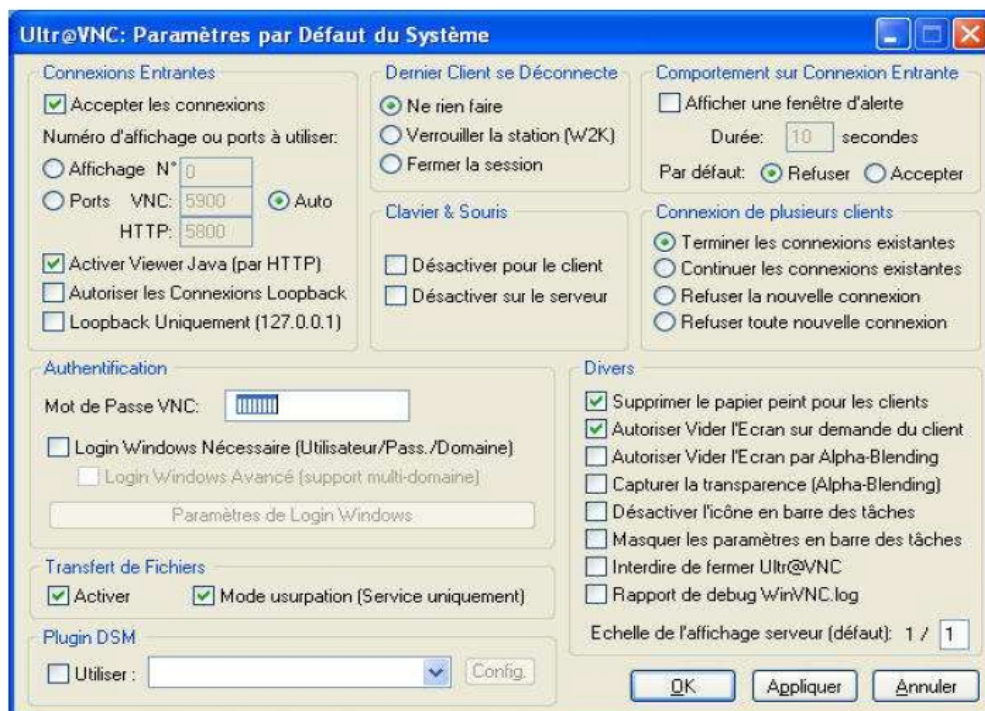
Ultr@VNC: Paramètres par Défaut du Système

Connexions Entrantes
Accepter les connexions
Numéro d'affichage ou ports à utiliser:
Affichage N° 0
Ports VNC: 5900
Auto
HTTP: 5800
Activer Viewer Java (par HTTP)
Autoriser les Connexions Loopback
Loopback Uniquement (127.0.0.1)

Dernier Client se Déconnecte
Ne rien faire
Verrouiller la station (W2K)
Fermer la session

Clavier & Souris
Désactiver pour le client
Désactiver sur le serveur

Comportement sur Connexion Entrante
Afficher une fenêtre d'alerte
Durée: 10 secondes
Par défaut: Refuser Accepter

Connexion de plusieurs clients
Terminer les connexions existantes
Continuer les connexions existantes
Refuser la nouvelle connexion
Refuser toute nouvelle connexion

Authentification
Mot de Passe VNC: ********
Login Windows Nécessaire (Utilisateur/Pass./Domaine)
Login Windows Avancé (support multi-domaine)
Paramètres de Login Windows

Transfert de Fichiers
Activer
Mode usurpation (Service uniquement)

Plugin DSM
Utiliser :
Config.

Divers
Supprimer le papier peint pour les clients
Autoriser Vider l'Ecran sur demande du client
Autoriser Vider l'Ecran par Alpha-Blending
Capturer la transparence (Alpha-Blending)
Désactiver l'icône en barre des tâches
Masquer les paramètres en barre des tâches
Interdire de fermer Ultr@VNC
Rapport de debug WinVNC.log
Echelle de l'affichage serveur (défaut): 1 / 1

OK
Appliquer
Annuler